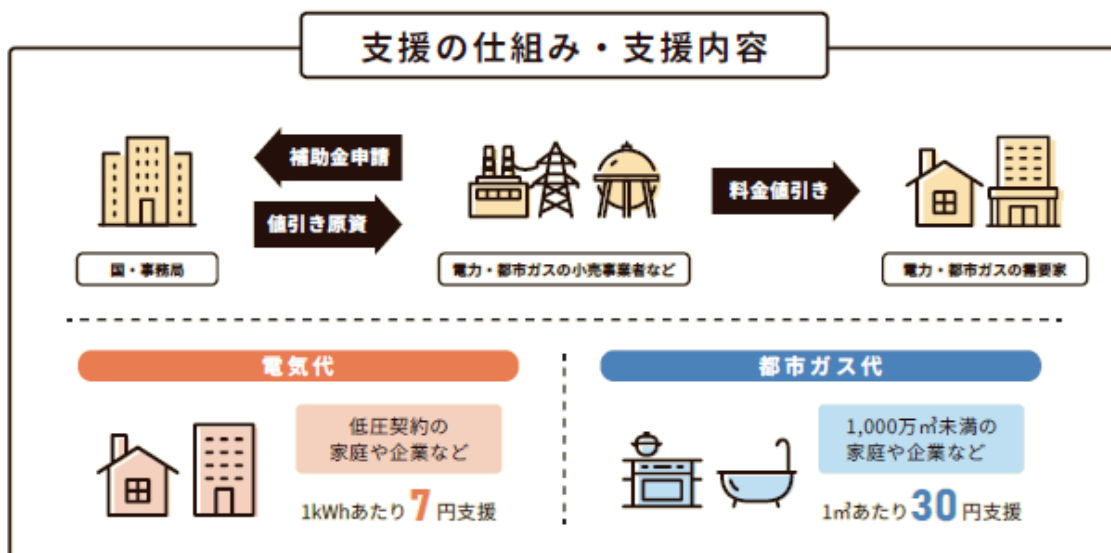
支援の仕組み・支援内容

補助金申請

値引き原資

料金値引き

国・事務局

電力・都市ガスの小売事業者など

電力・都市ガスの需要家

電気代

低圧契約の
家庭や企業など

1kWhあたり 7 円支援

都市ガス代

1,000万㎥未満の
家庭や企業など

1㎥あたり 30 円支援